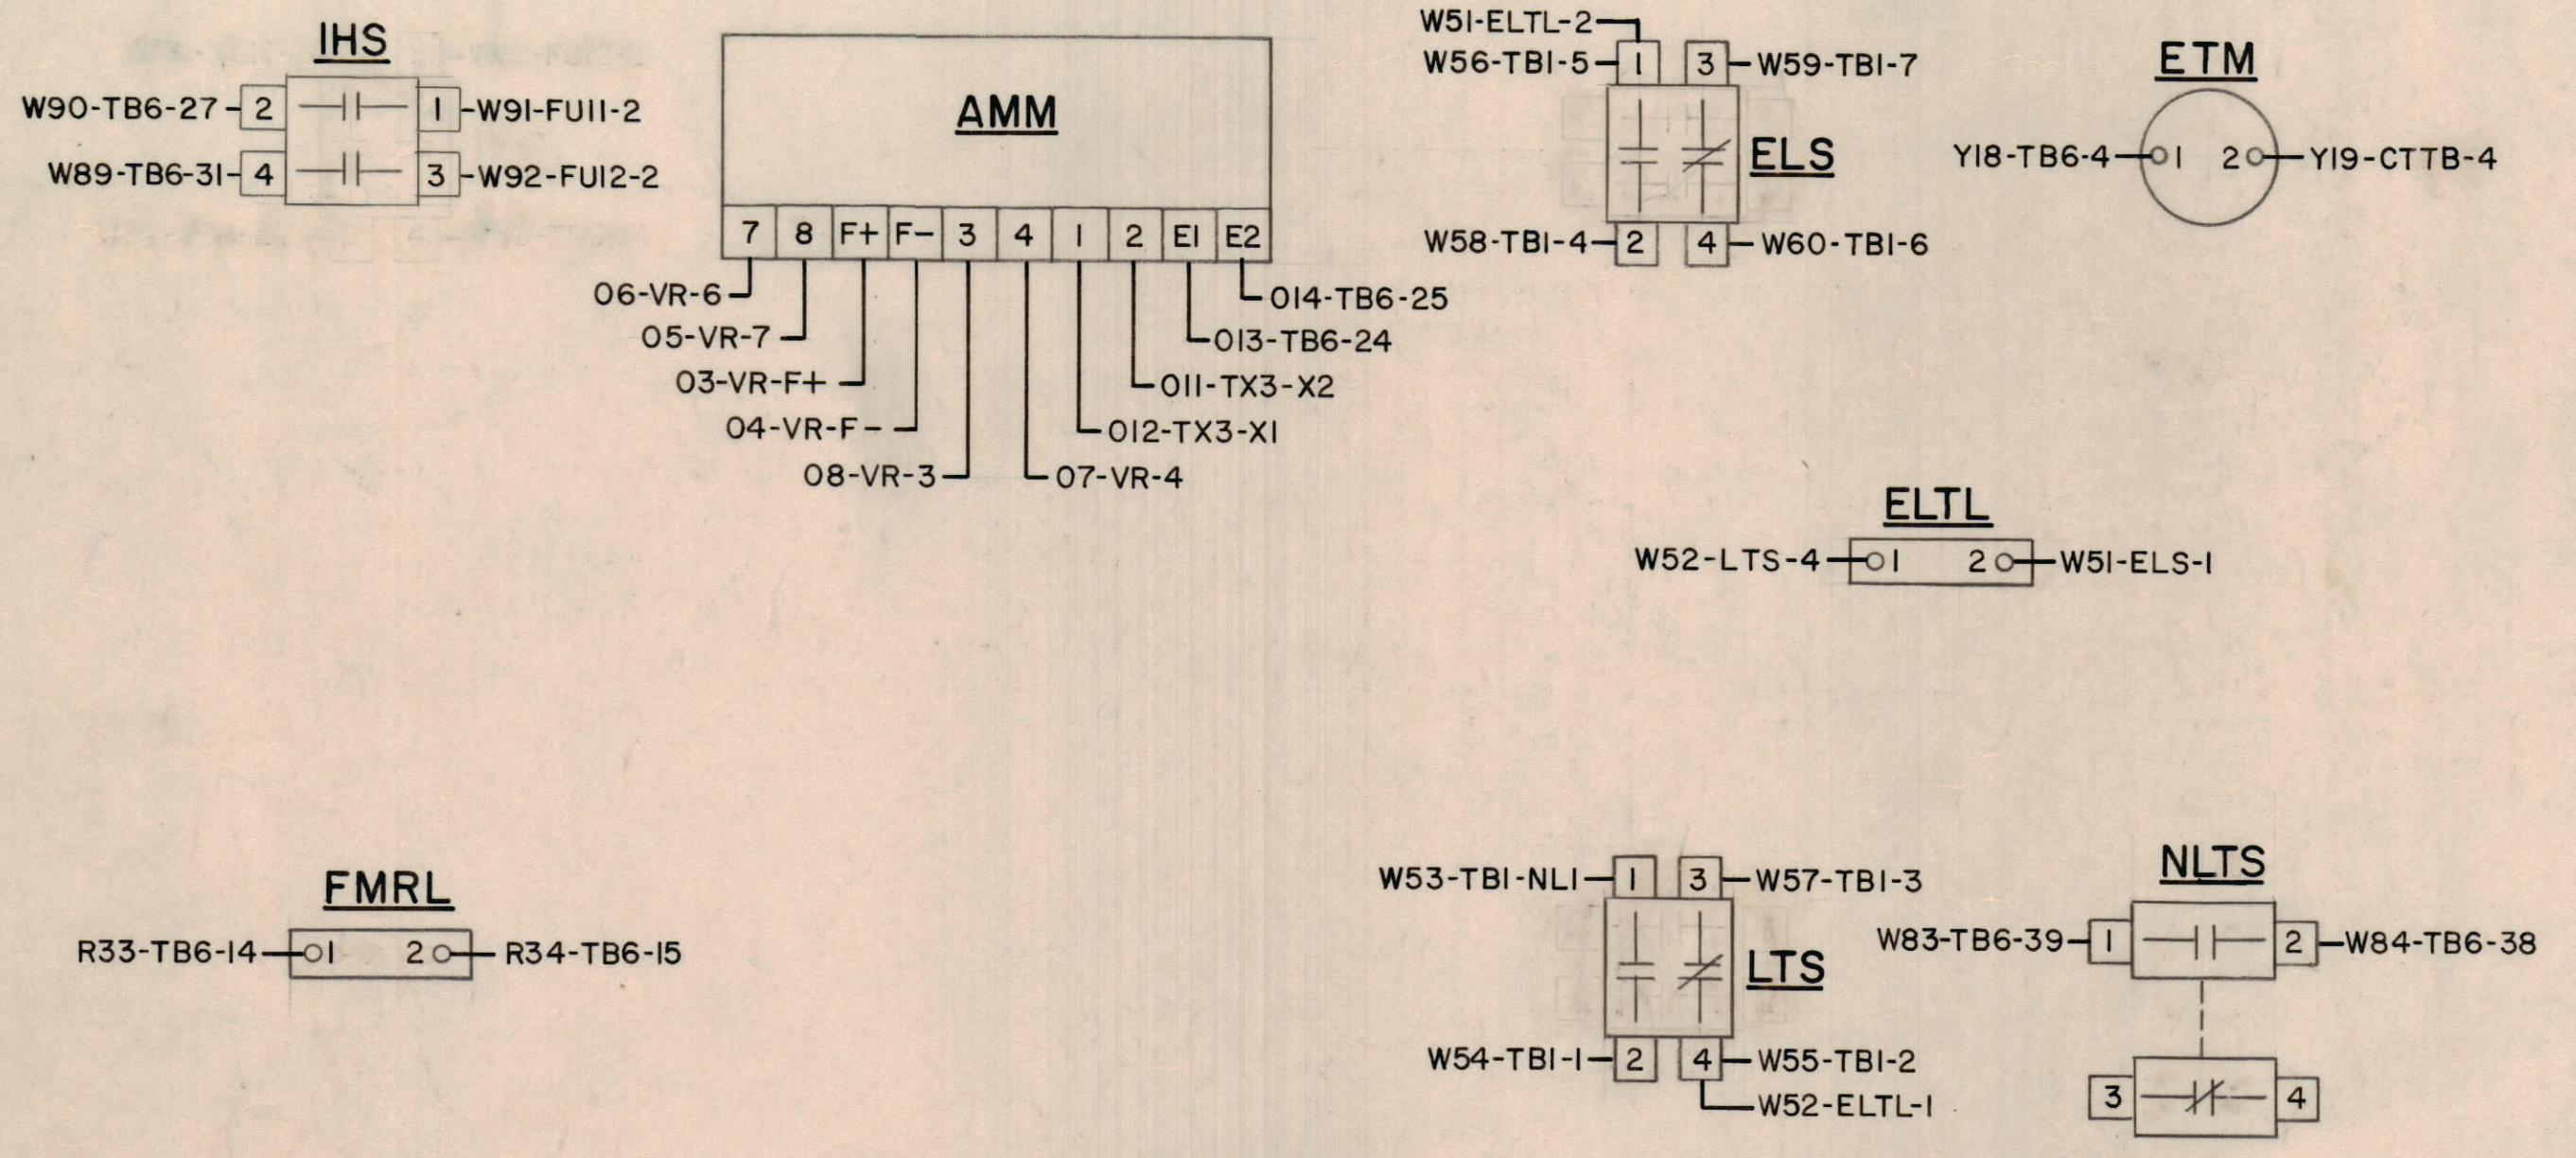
IHS
W90-TB6-27 2
1 W91-FU11-2
W89-TB6-31 4
3 W92-FU12-2

AMM
7 8 F+ F− 3 4 1 2 E1 E2
06-VR-6
05-VR-7
03-VR-F+
04-VR-F−
08-VR-3
07-VR-4
012-TX3-X1
011-TX3-X2
013-TB6-24
014-TB6-25

W51-ELTL-2
W56-TB1-5 1
3 W59-TB1-7
ELS
W58-TB1-4 2
4 W60-TB1-6

ETM
Y18-TB6-4 1
2 Y19-CTTB-4

ELTL
W52-LTS-4 1
2 W51-ELS-1

FMRL
R33-TB6-14 1
2 R34-TB6-15

W53-TB1-NL1 1
3 W57-TB1-3
LTS
W54-TB1-1 2
4 W55-TB1-2
W52-ELTL-1

NLTS
W83-TB6-39 1
2 W84-TB6-38
3
4